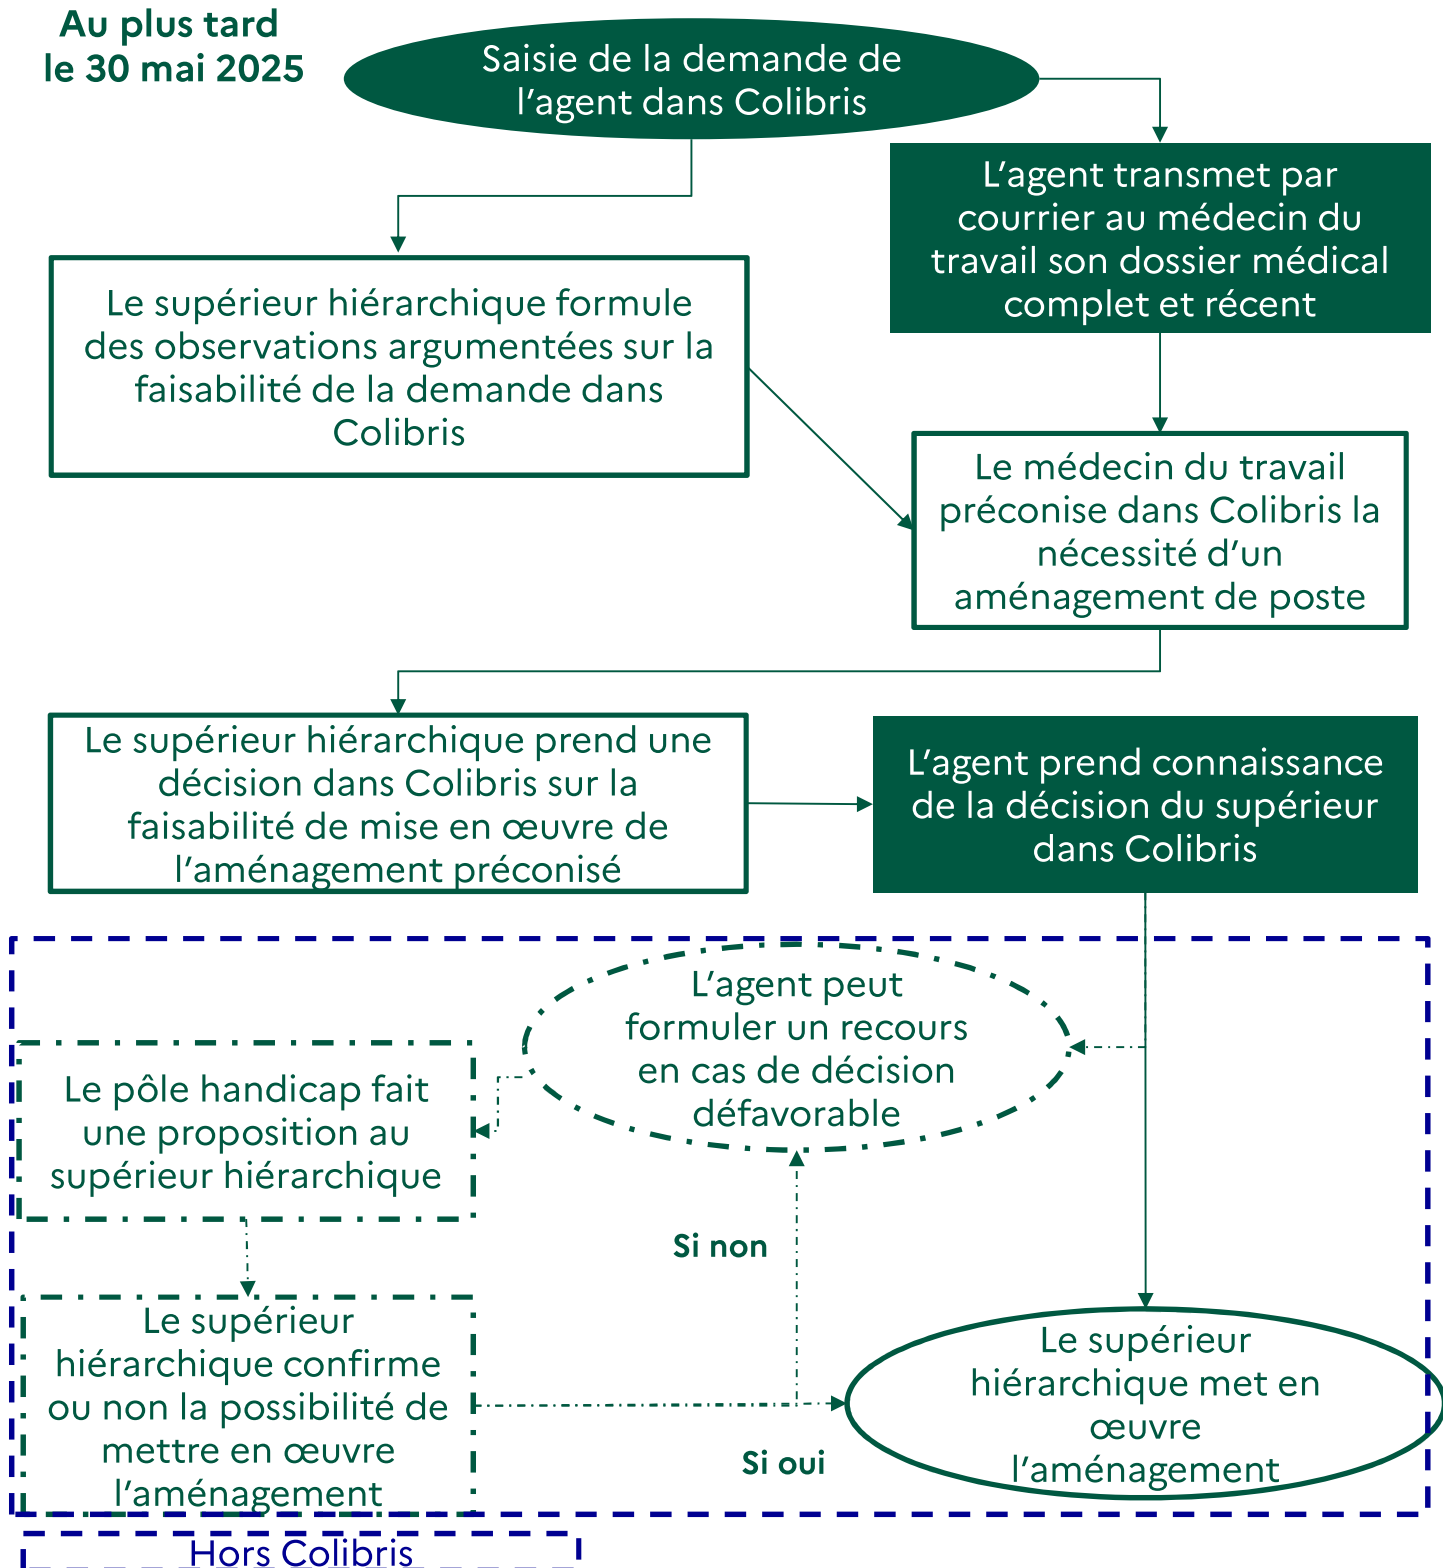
Au plus tard le 30 mai 2025

Saisie de la demande de l’agent dans Colibris

L’agent transmet par courrier au médecin du travail son dossier médical complet et récent

Le supérieur hiérarchique formule des observations argumentées sur la faisabilité de la demande dans Colibris

Le médecin du travail préconise dans Colibris la nécessité d’un aménagement de poste

Le supérieur hiérarchique prend une décision dans Colibris sur la faisabilité de mise en œuvre de l’aménagement préconisé

L’agent prend connaissance de la décision du supérieur dans Colibris

L’agent peut formuler un recours en cas de décision défavorable

Le pôle handicap fait une proposition au supérieur hiérarchique

Si non

Le supérieur hiérarchique confirme ou non la possibilité de mettre en œuvre l’aménagement

Si oui

Le supérieur hiérarchique met en œuvre l’aménagement

Hors Colibris